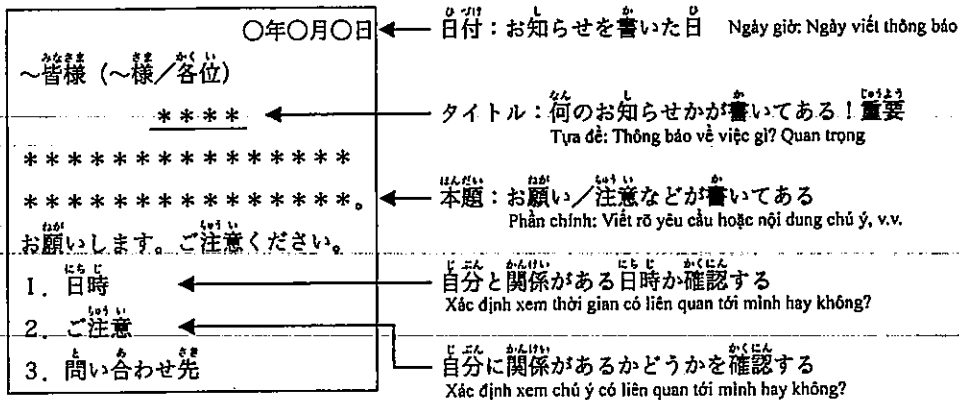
○年○月○日

～皆様（～様／各位）

＊＊＊＊

＊＊＊＊＊＊＊＊＊＊＊＊＊＊

＊＊＊＊＊＊＊＊＊＊＊＊＊＊。

お願いします。ご注意ください。

1．日時

2．ご注意

3．問い合わせ先

日付：お知らせを書いた日 Ngày giờ: Ngày viết thông báo

タイトル：何のお知らせかが書いてある！重要
Tựa đề: Thông báo về việc gì? Quan trọng

本題：お願い／注意などが書いてある
Phần chính: Viết rõ yêu cầu hoặc nội dung chú ý, v.v.

自分と関係がある日時か確認する
Xác định xem thời gian có liên quan tới mình hay không?

自分に関係があるかどうかを確認する
Xác định xem chú ý có liên quan tới mình hay không?